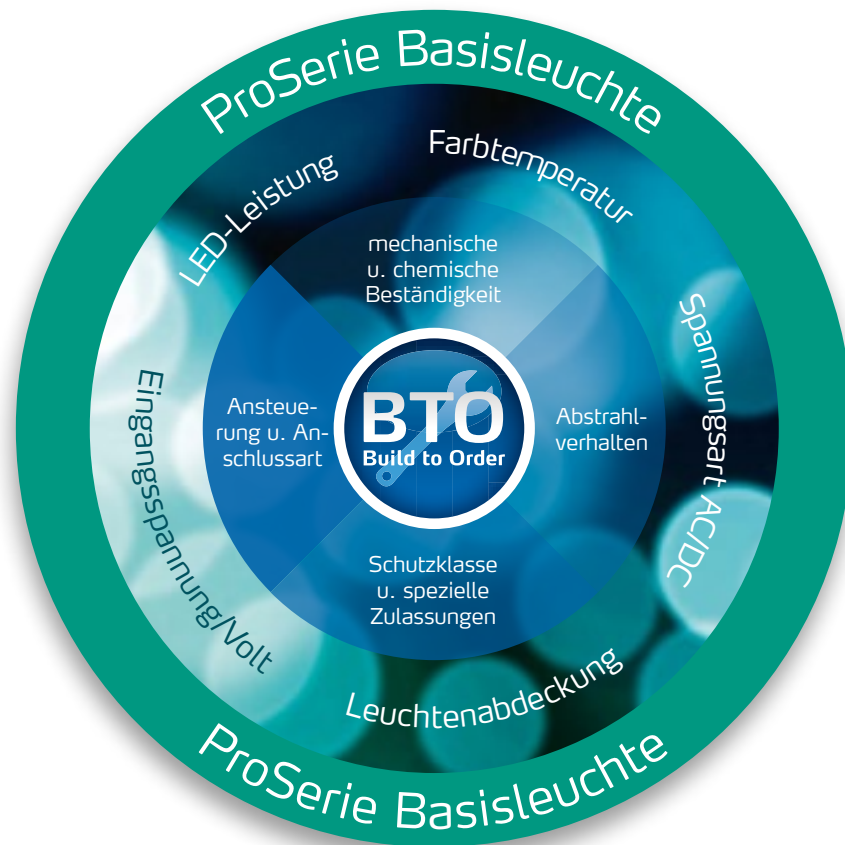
ProSerie Basisleuchte

LED-Leistung

Farbtemperatur

Spannungsart AC/DC

Leuchtenabdeckung

Eingangsspannung/Volt

mechanische u. chemische Beständigkeit

Ansteuerung u. Anschlussart

BTO
Build to Order

Abstrahlverhalten

Schutzklasse u. spezielle Zulassungen

ProSerie Basisleuchte